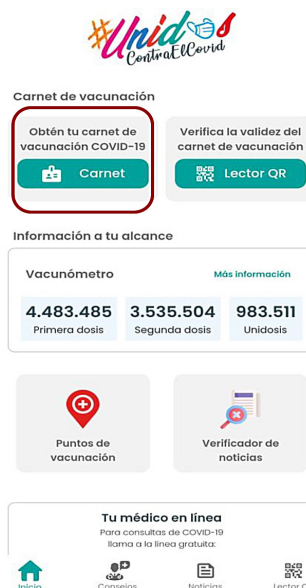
#Unidos
ContraElCovid

Carnet de vacunación

Obtén tu carnet de vacunación COVID-19

Carnet

Verifica la validez del carnet de vacunación

Lector QR

Información a tu alcance

Vacunómetro

Más información

4.483.485
Primera dosis

3.535.504
Segunda dosis

983.511
Unidosis

Puntos de vacunación

Verificador de noticias

Tu médico en línea
Para consultas de COVID-19 llama a la línea gratuita:

Inicio

Consejos

Noticias

Lector QR